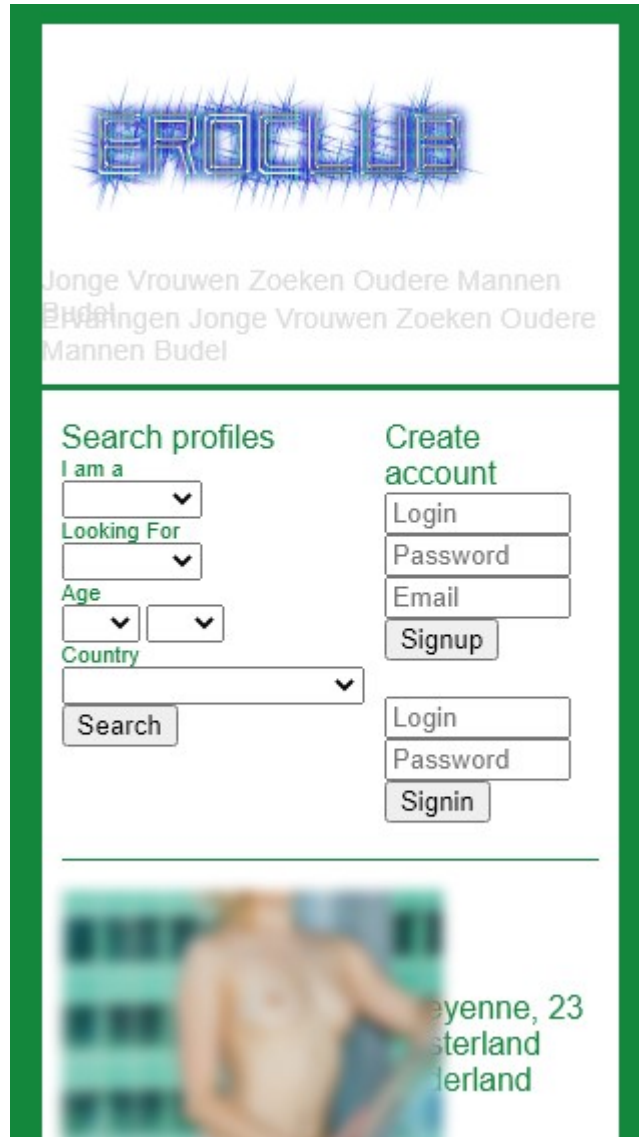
EROCLUB

Jonge Vrouwen Zoeken Oudere Mannen Budel

Ervaringen Jonge Vrouwen Zoeken Oudere Mannen Budel

Search profiles
I am a
Looking For
Age
Country
Search

Create account
Login
Password
Email
Signup

Login
Password
Signin

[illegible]eyenne, 23
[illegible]sterland
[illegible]derland